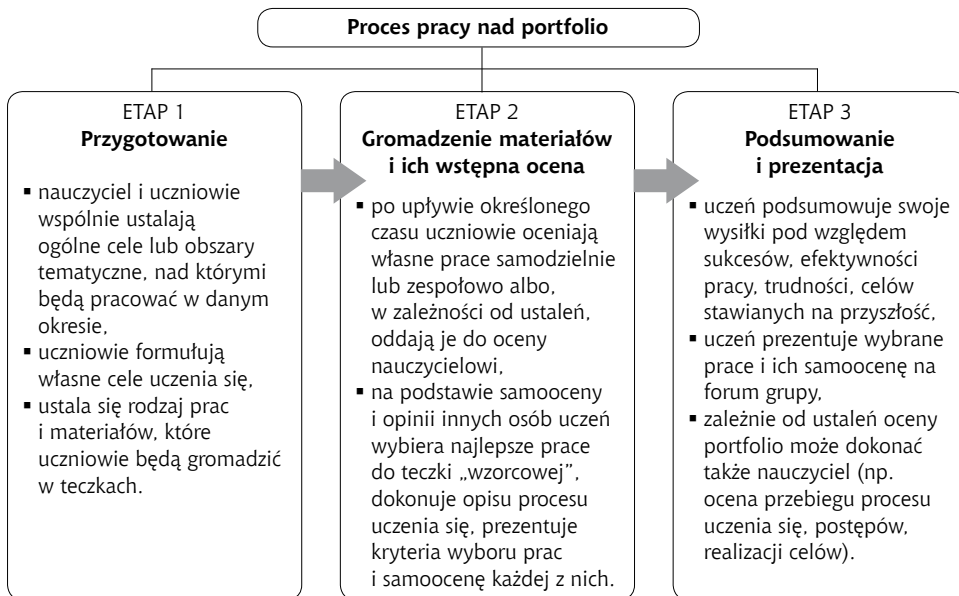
Proces pracy nad portfolio

ETAP 1
Przygotowanie

- nauczyciel i uczniowie wspólnie ustalają ogólne cele lub obszary tematyczne, nad którymi będą pracować w danym okresie,
- uczniowie formułują własne cele uczenia się,
- ustala się rodzaj prac i materiałów, które uczniowie będą gromadzić w teczkach.

ETAP 2
Gromadzenie materiałów i ich wstępna ocena

- po upływie określonego czasu uczniowie oceniają własne prace samodzielnie lub zespołowo albo, w zależności od ustaleń, oddają je do oceny nauczycielowi,
- na podstawie samooceny i opinii innych osób uczeń wybiera najlepsze prace do teczki „wzorcowej", dokonuje opisu procesu uczenia się, prezentuje kryteria wyboru prac i samoocenę każdej z nich.

ETAP 3
Podsumowanie i prezentacja

- uczeń podsumowuje swoje wysiłki pod względem sukcesów, efektywności pracy, trudności, celów stawianych na przyszłość,
- uczeń prezentuje wybrane prace i ich samoocenę na forum grupy,
- zależnie od ustaleń oceny portfolio może dokonać także nauczyciel (np. ocena przebiegu procesu uczenia się, postępów, realizacji celów).